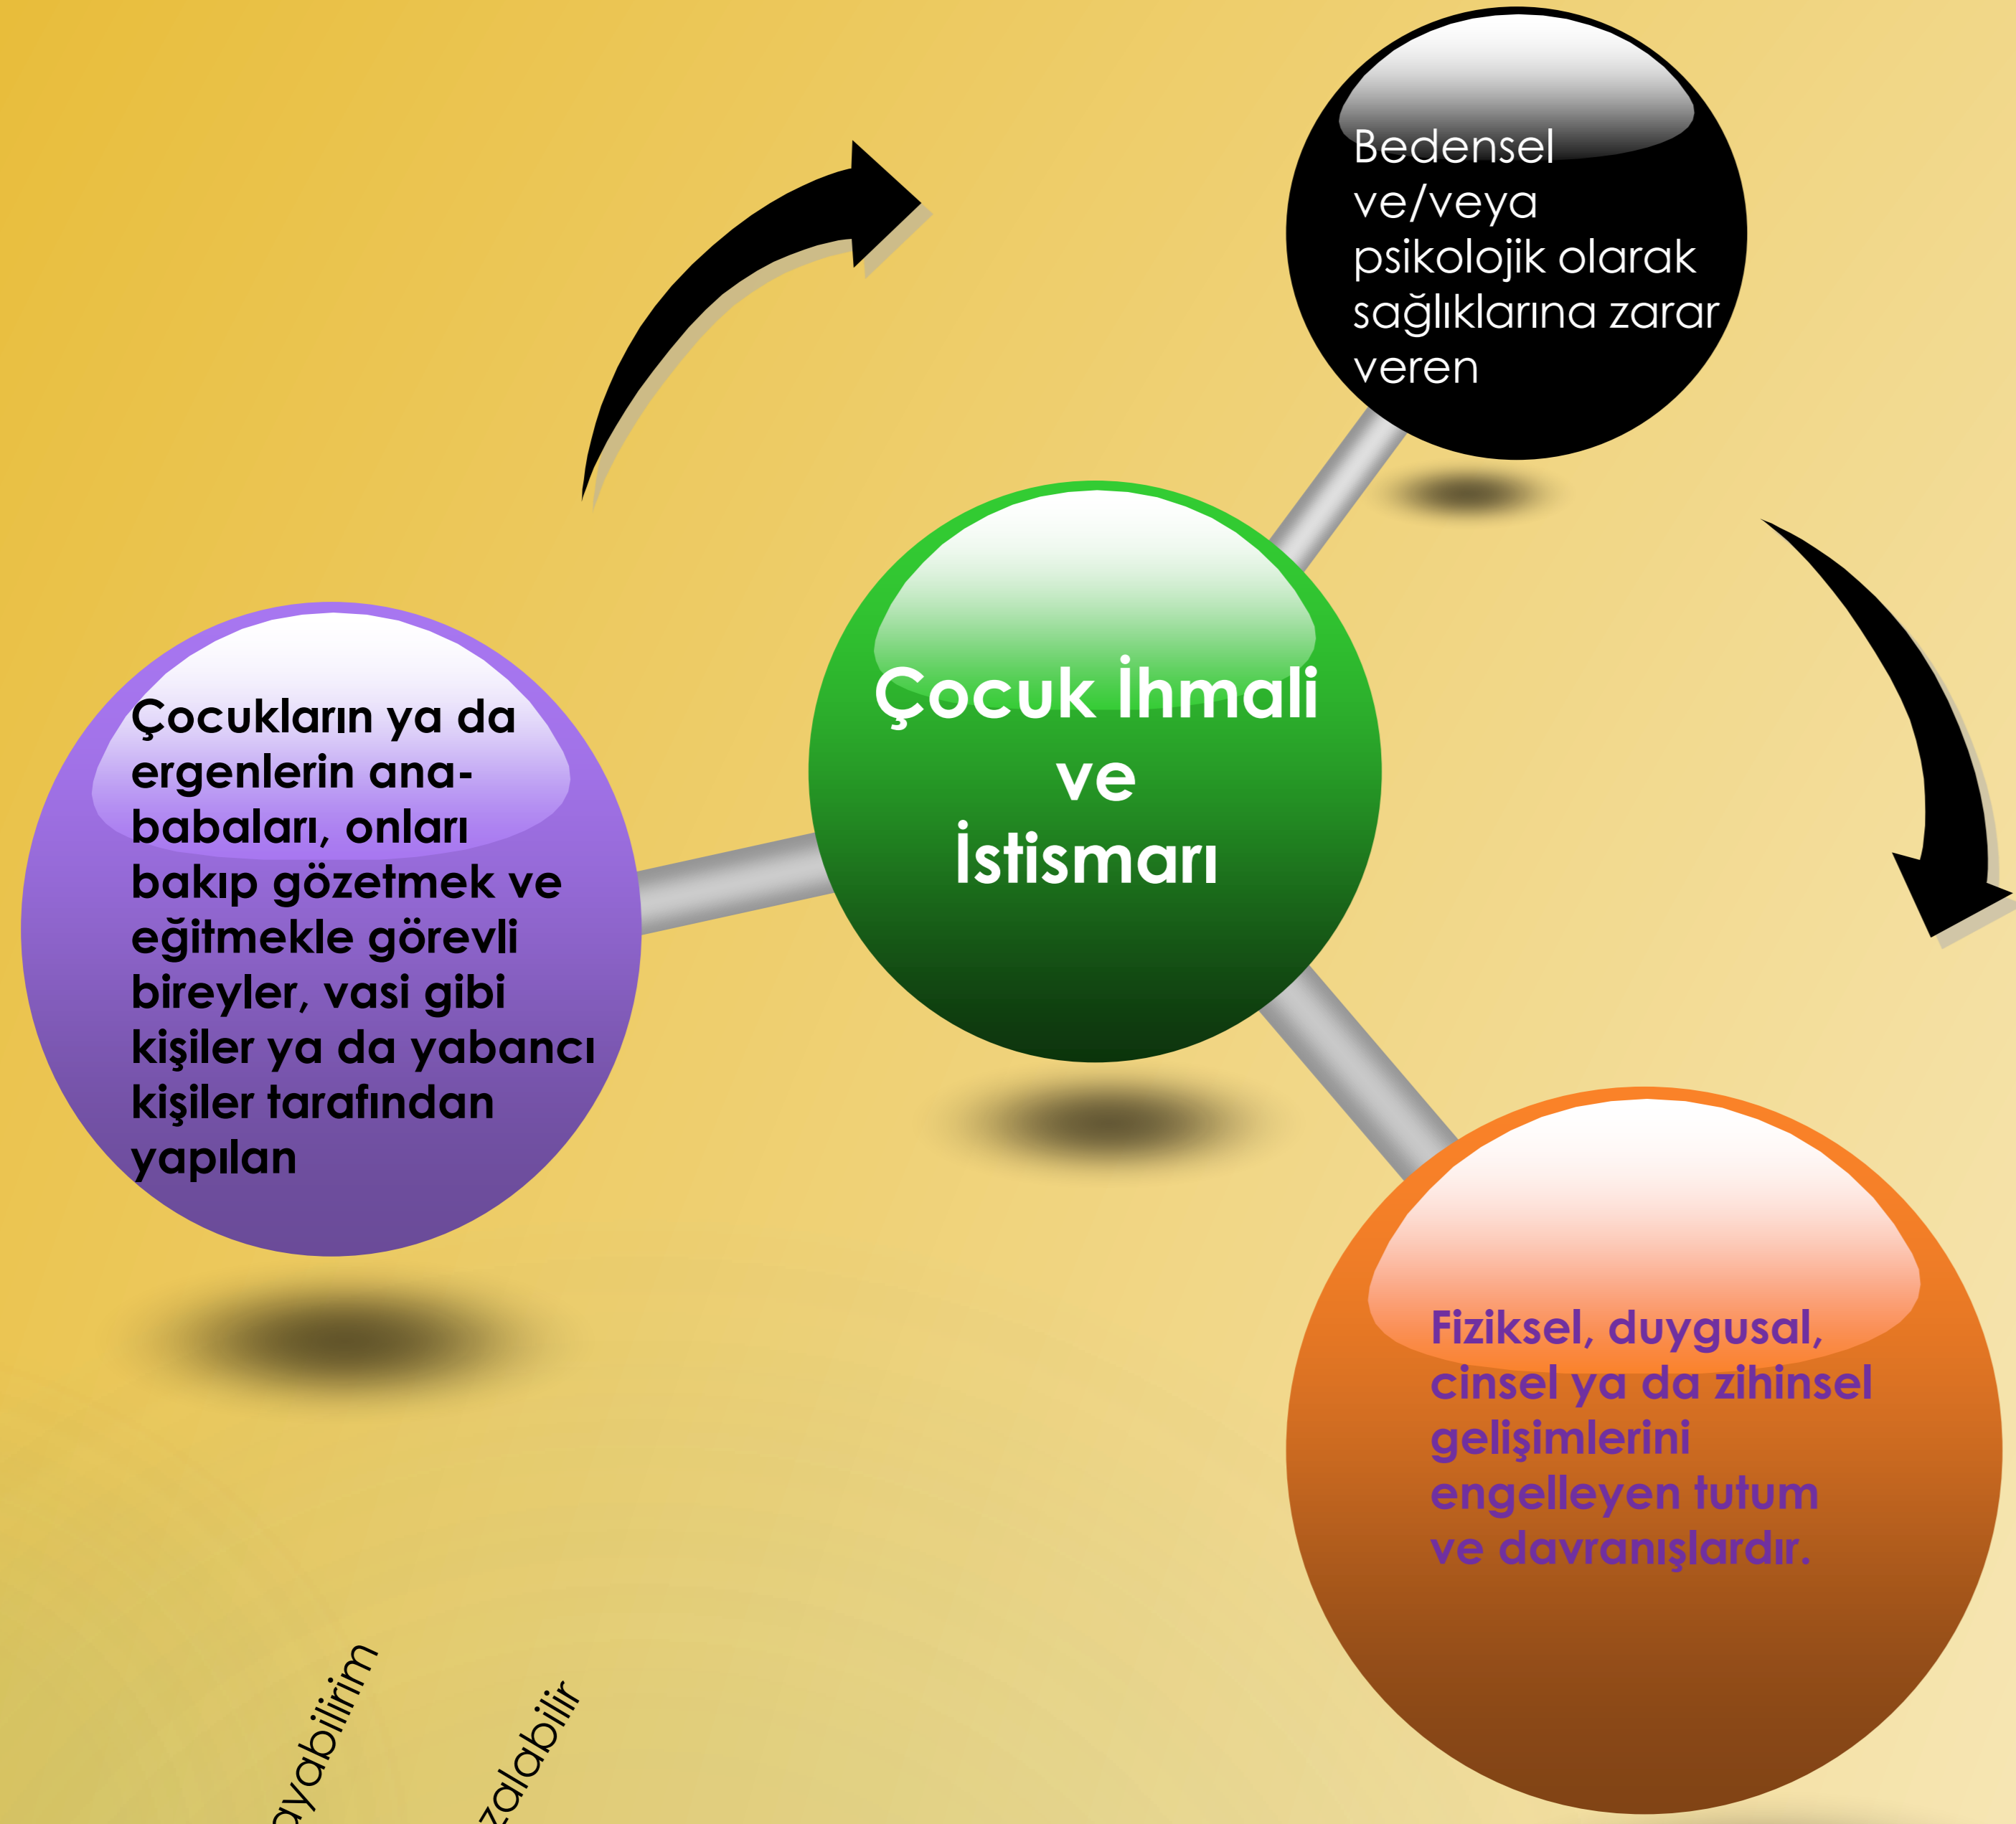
Çocuk İhmali ve İstismarı

Çocukların ya da ergenlerin ana-babaları, onları bakıp gözetmek ve eğitmekle görevli bireyler, vasi gibi kişiler ya da yabancı kişiler tarafından yapılan

Bedensel ve/veya psikolojik olarak sağlıklarına zarar veren

Fiziksel, duygusal, cinsel ya da zihinsel gelişimlerini engelleyen tutum ve davranışlardır.

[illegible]ayabilirim

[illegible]zalabilir